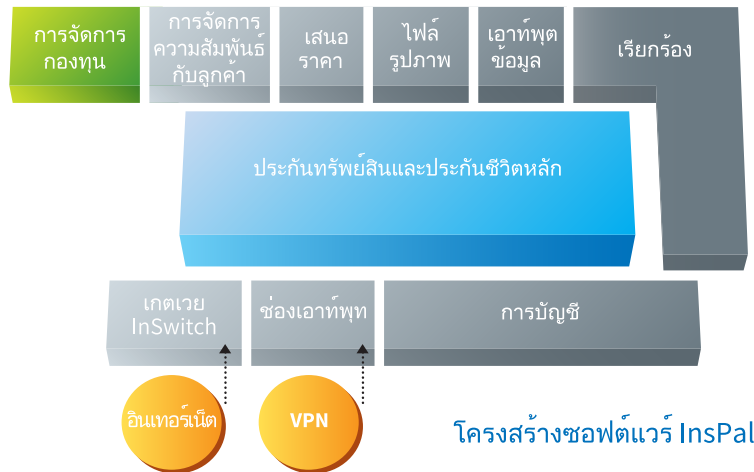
การจัดการกองทุน

การจัดการความสัมพันธ์กับลูกค้า

เสนอราคา

ไฟล์รูปภาพ

เอาท์พุตข้อมูล

เรียกร้อง

ประกันทรัพย์สินและประกันชีวิตหลัก

เกตเวย InSwitch

ช่องเอาท์พุท

การบัญชี

อินเทอร์เน็ต

VPN

โครงสร้างซอฟต์แวร์ InsPal